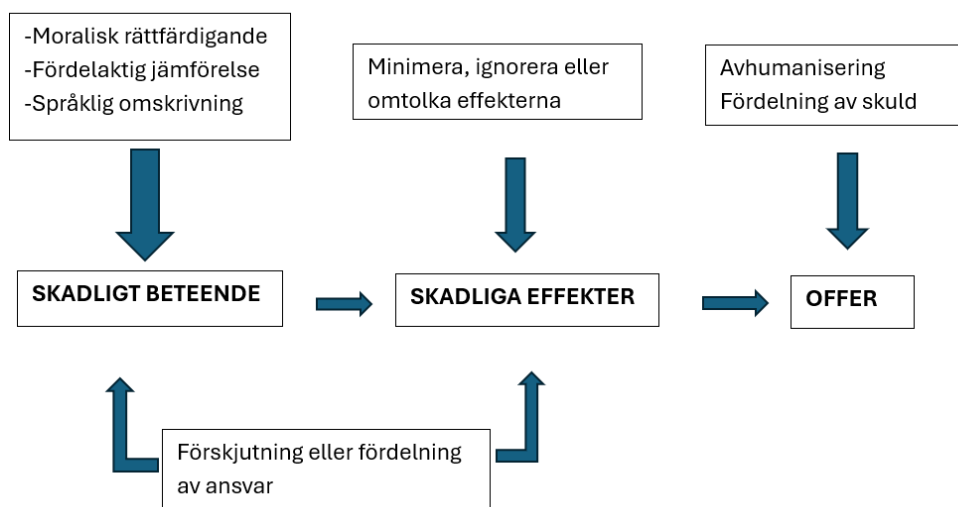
-Moralisk rättfärdigande
-Fördelaktig jämförelse
-Språklig omskrivning

Minimera, ignorera eller omtolka effekterna

Avhumanisering
Fördelning av skuld

SKADLIGT BETEENDE

SKADLIGA EFFEKTER

OFFER

Förskjutning eller fördelning av ansvar